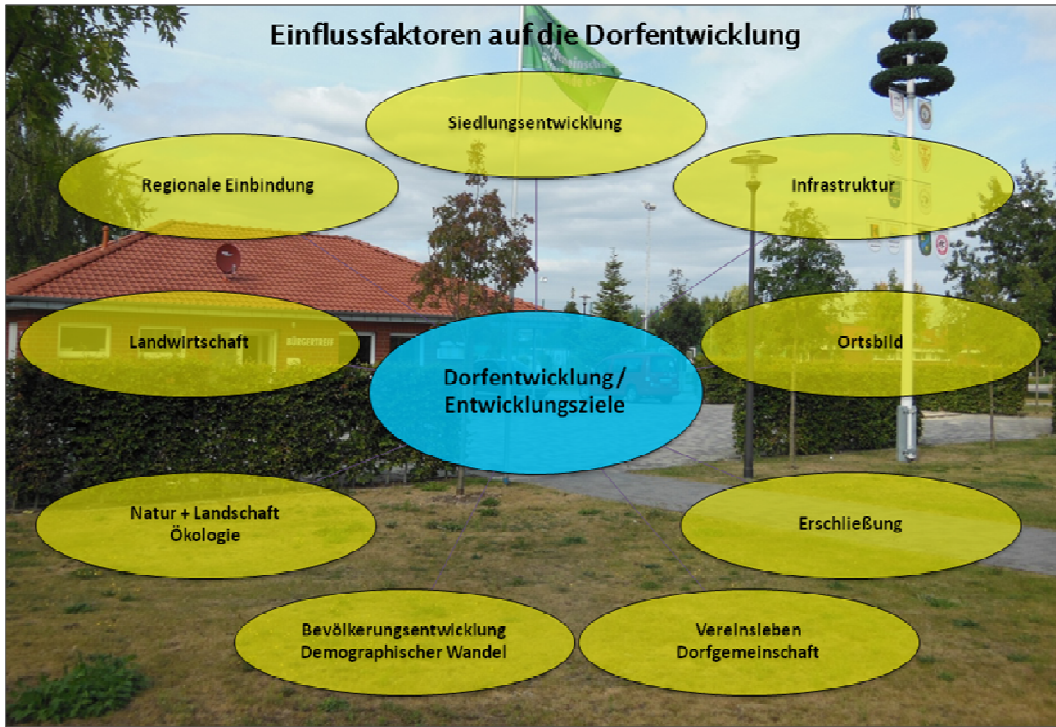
Einflussfaktoren auf die Dorfentwicklung

Siedlungsentwicklung

Regionale Einbindung

Infrastruktur

Landwirtschaft

Ortsbild

Dorfentwicklung / Entwicklungsziele

Natur + Landschaft
Ökologie

Erschließung

Bevölkerungsentwicklung
Demographischer Wandel

Vereinsleben
Dorfgemeinschaft